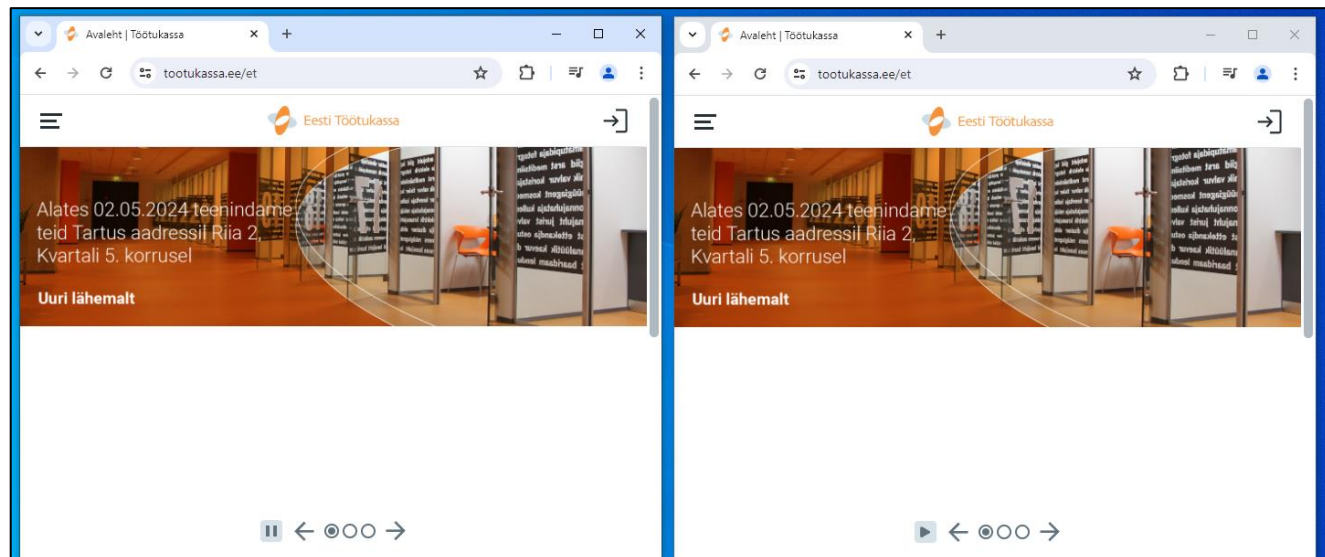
Avaleht | Töötukassa

tootukassa.ee/et

Eesti Töötukassa

Alates 02.05.2024 teenindame teid Tartus aadressil Riia 2, Kvartali 5. korrusel

Uuri lähemalt

Avaleht | Töötukassa

tootukassa.ee/et

Eesti Töötukassa

Alates 02.05.2024 teenindame teid Tartus aadressil Riia 2, Kvartali 5. korrusel

Uuri lähemalt